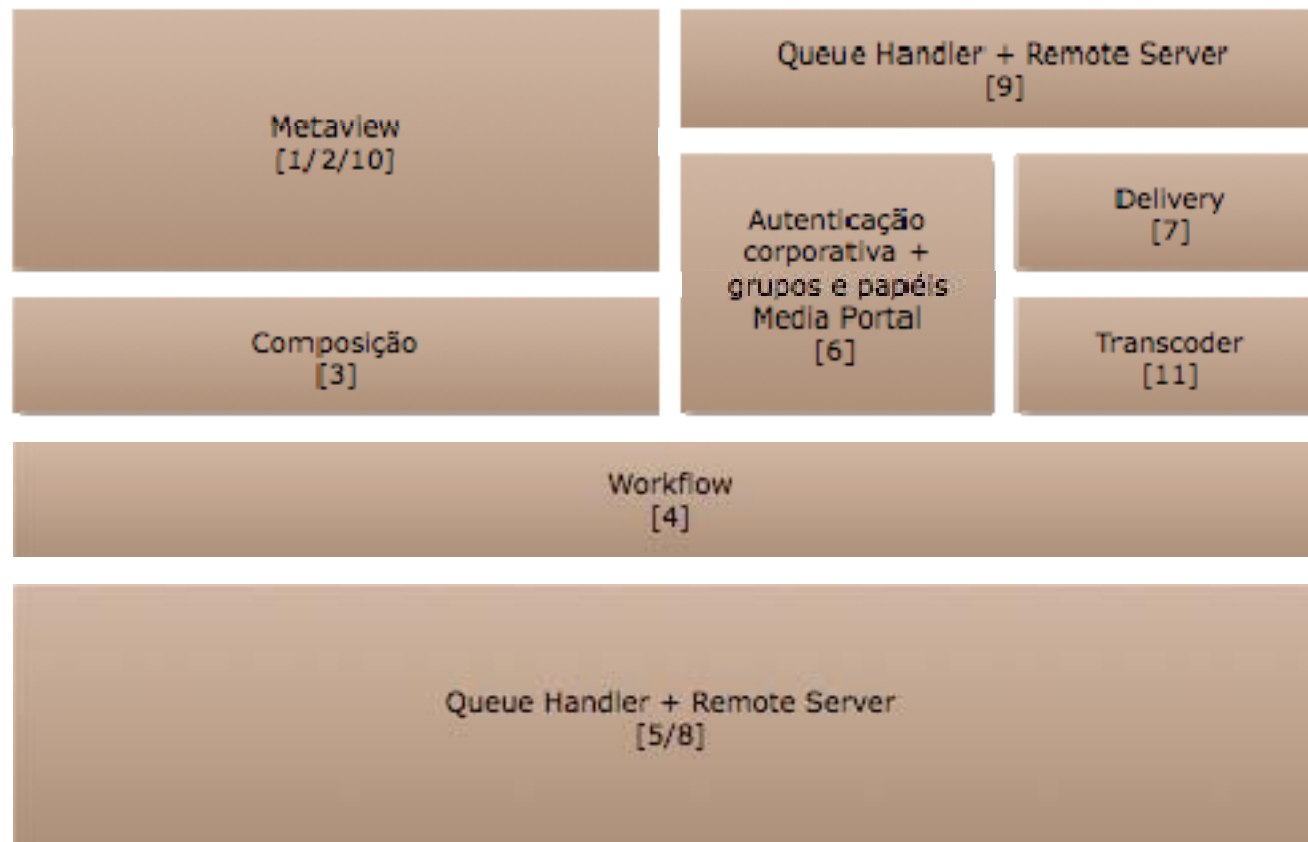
Metaview
[1/2/10]

Queue Handler + Remote Server
[9]

Autenticação corporativa + grupos e papéis Media Portal
[6]

Delivery
[7]

Composição
[3]

Transcoder
[11]

Workflow
[4]

Queue Handler + Remote Server
[5/8]